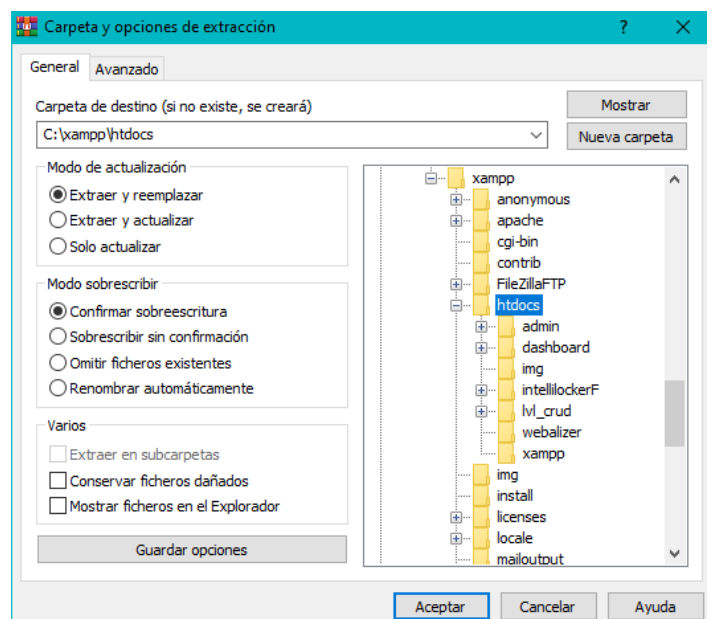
Carpeta y opciones de extracción ? ✕

General Avanzado

Carpeta de destino (si no existe, se creará)

C:\xampp\htdocs

Mostrar

Nueva carpeta

Modo de actualización
Extraer y reemplazar
Extraer y actualizar
Solo actualizar

Modo sobrescribir
Confirmar sobreescritura
Sobrescribir sin confirmación
Omitir ficheros existentes
Renombrar automáticamente

Varios
Extraer en subcarpetas
Conservar ficheros dañados
Mostrar ficheros en el Explorador

Guardar opciones

xampp
anonymous
apache
cgi-bin
contrib
FileZillaFTP
htdocs
admin
dashboard
img
intellilockerF
lvl_crud
webalizer
xampp
img
install
licenses
locale
mailoutput

Aceptar Cancelar Ayuda